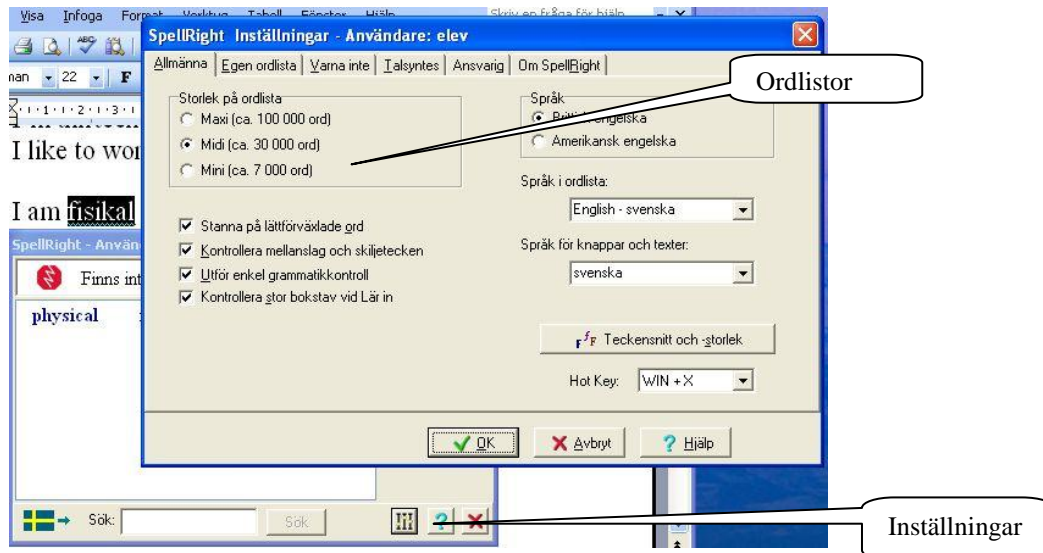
Visa Infoga Format Verktyg Tabell Fönster Hjälp

Skriv en fråga för hjälp

nan 22 F

I like to wor

I am fisikal

SpellRight - Använd

Finns int

physical

Sök: Sök

SpellRight Inställningar - Användare: elev

Allmänna | Egen ordlista | Varna inte | Talsyntes | Ansvarig | Om SpellRight

Storlek på ordlista
Maxi (ca. 100 000 ord)
Midi (ca. 30 000 ord)
Mini (ca. 7 000 ord)

Språk
Brittisk engelska
Amerikansk engelska

Språk i ordlista:
English - svenska

Språk för knappar och texter:
svenska

Stanna på lättförväxlade ord
Kontrollera mellanslag och skiljetecken
Utför enkel grammatikkontroll
Kontrollera stor bokstav vid Lär in

Teckensnitt och -storlek

Hot Key: WIN + X

OK Avbryt Hjälp

Ordlistor

Inställningar